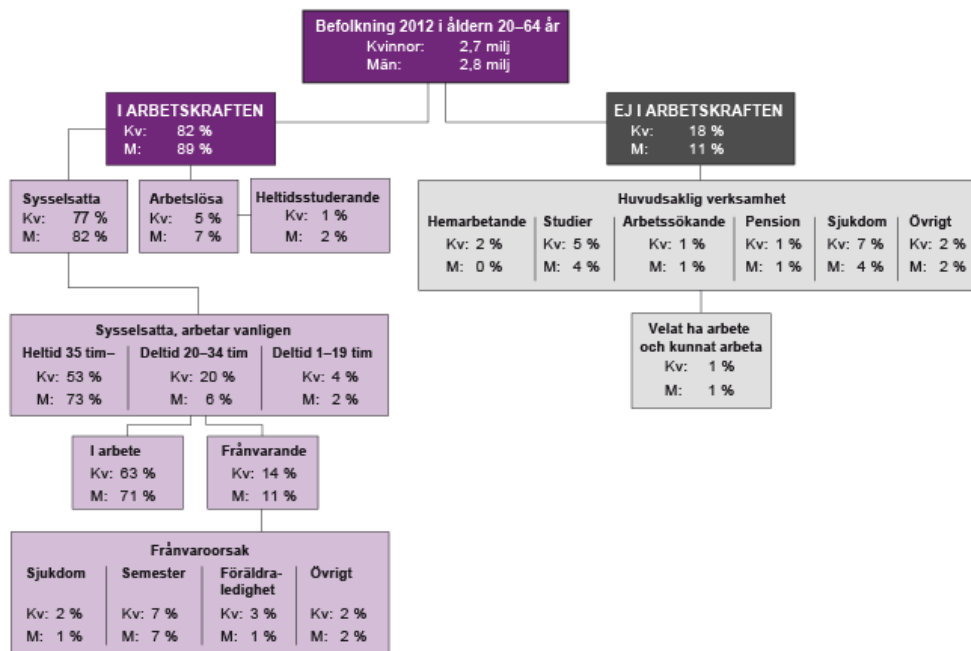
Befolkning 2012 i åldern 20–64 år
Kvinnor: 2,7 milj
Män: 2,8 milj

I ARBETSKRAFTEN
Kv: 82 %
M: 89 %

EJ I ARBETSKRAFTEN
Kv: 18 %
M: 11 %

Sysselsatta
Kv: 77 %
M: 82 %

Arbetslösa
Kv: 5 %
M: 7 %

Heltidsstuderande
Kv: 1 %
M: 2 %

Huvudsaklig verksamhet

| Hemarbetande | Studier | Arbetssökande | Pension | Sjukdom | Övrigt |
|---|---|---|---|---|---|
| Kv: 2 % | Kv: 5 % | Kv: 1 % | Kv: 1 % | Kv: 7 % | Kv: 2 % |
| M: 0 % | M: 4 % | M: 1 % | M: 1 % | M: 4 % | M: 2 % |

Velat ha arbete och kunnat arbeta
Kv: 1 %
M: 1 %

Sysselsatta, arbetar vanligen

| Heltid 35 tim– | Deltid 20–34 tim | Deltid 1–19 tim |
|---|---|---|
| Kv: 53 % | Kv: 20 % | Kv: 4 % |
| M: 73 % | M: 6 % | M: 2 % |

I arbete
Kv: 63 %
M: 71 %

Frånvarande
Kv: 14 %
M: 11 %

Frånvaroorsak

| Sjukdom | Semester | Föräldraledighet | Övrigt |
|---|---|---|---|
| Kv: 2 % | Kv: 7 % | Kv: 3 % | Kv: 2 % |
| M: 1 % | M: 7 % | M: 1 % | M: 2 % |